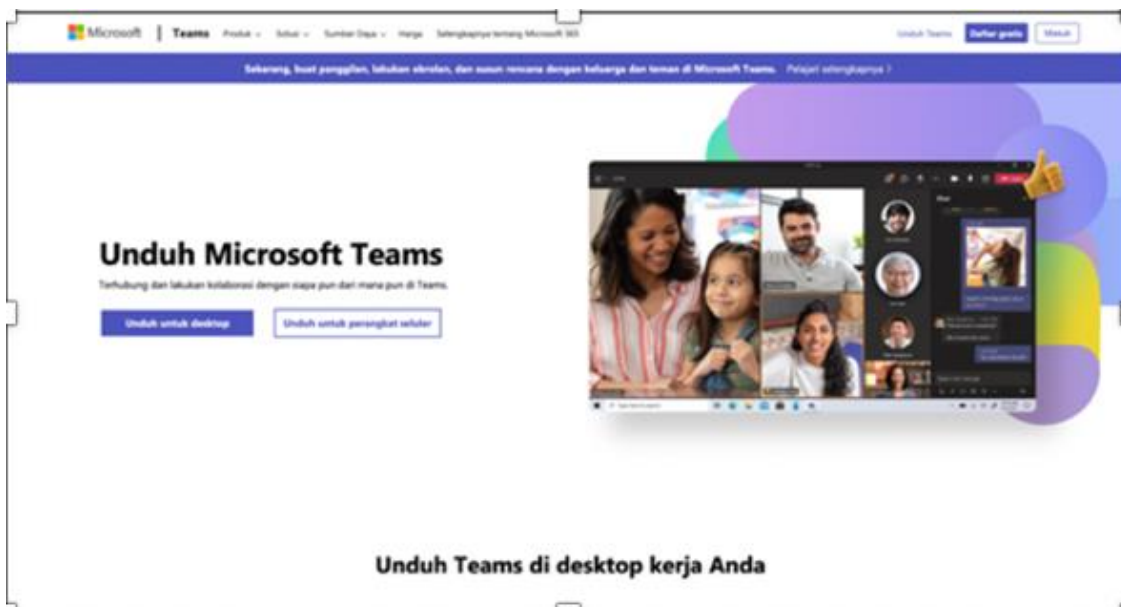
Microsoft | Teams Produk ⌄ Solusi ⌄ Sumber Daya ⌄ Harga Selengkapnya tentang Microsoft 365

Unduh Teams Daftar gratis Masuk

Sekarang, buat panggilan, lakukan obrolan, dan susun rencana dengan keluarga dan teman di Microsoft Teams. Pelajari selengkapnya >

Unduh Microsoft Teams

Terhubung dan lakukan kolaborasi dengan siapa pun dari mana pun di Teams.

Unduh untuk desktop

Unduh untuk perangkat seluler

Unduh Teams di desktop kerja Anda